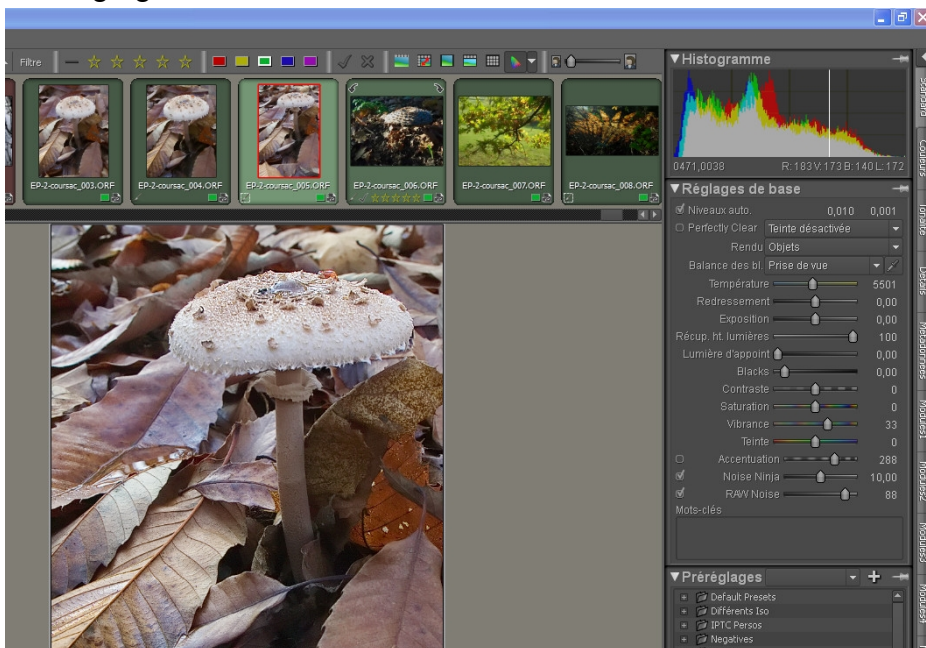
Filtre

EP-2-coursac_003.ORF
EP-2-coursac_004.ORF
EP-2-coursac_005.ORF
EP-2-coursac_006.ORF
EP-2-coursac_007.ORF
EP-2-coursac_008.ORF

▼Histogramme
0471,0038 R:183 V:173 B:140 L:172

▼Réglages de base
Niveaux auto. 0,010 0,001
Perfectly Clear Teinte désactivée
Rendu Objets
Balance des bl. Prise de vue
Température 5501
Redressement 0,00
Exposition 0,00
Récup. ht. lumières 100
Lumière d'appoint 0,00
Blacks 0,00
Contraste 0
Saturation 0
Vibrance 33
Teinte 0
Accentuation 288
Noise Ninja 10,00
RAW Noise 88
Mots-clés

▼Préréglages
Default Presets
Différents Iso
IPTC Persos
Negatives

Standard
Couleurs
Tonalité
Détails
Métadonnées
Modules1
Modules2
Modules3
Modules4